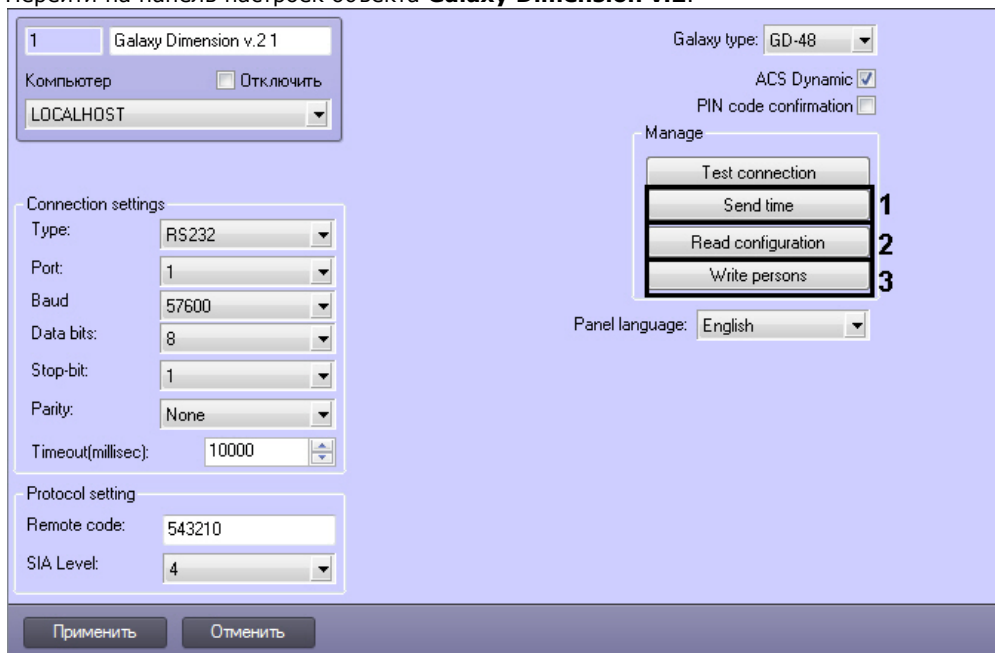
Перейти на панель настроек объекта **Galaxy Dimension v.2**.

1
Galaxy Dimension v.2 1
Компьютер
Отключить
LOCALHOST

Connection settings
Type: RS232
Port: 1
Baud 57600
Data bits: 8
Stop-bit: 1
Parity: None
Timeout(millisec): 10000

Protocol setting
Remote code: 543210
SIA Level: 4

Galaxy type: GD-48
ACS Dynamic
PIN code confirmation
Manage
Test connection
Send time 1
Read configuration 2
Write persons 3
Panel language: English

Применить
Отменить